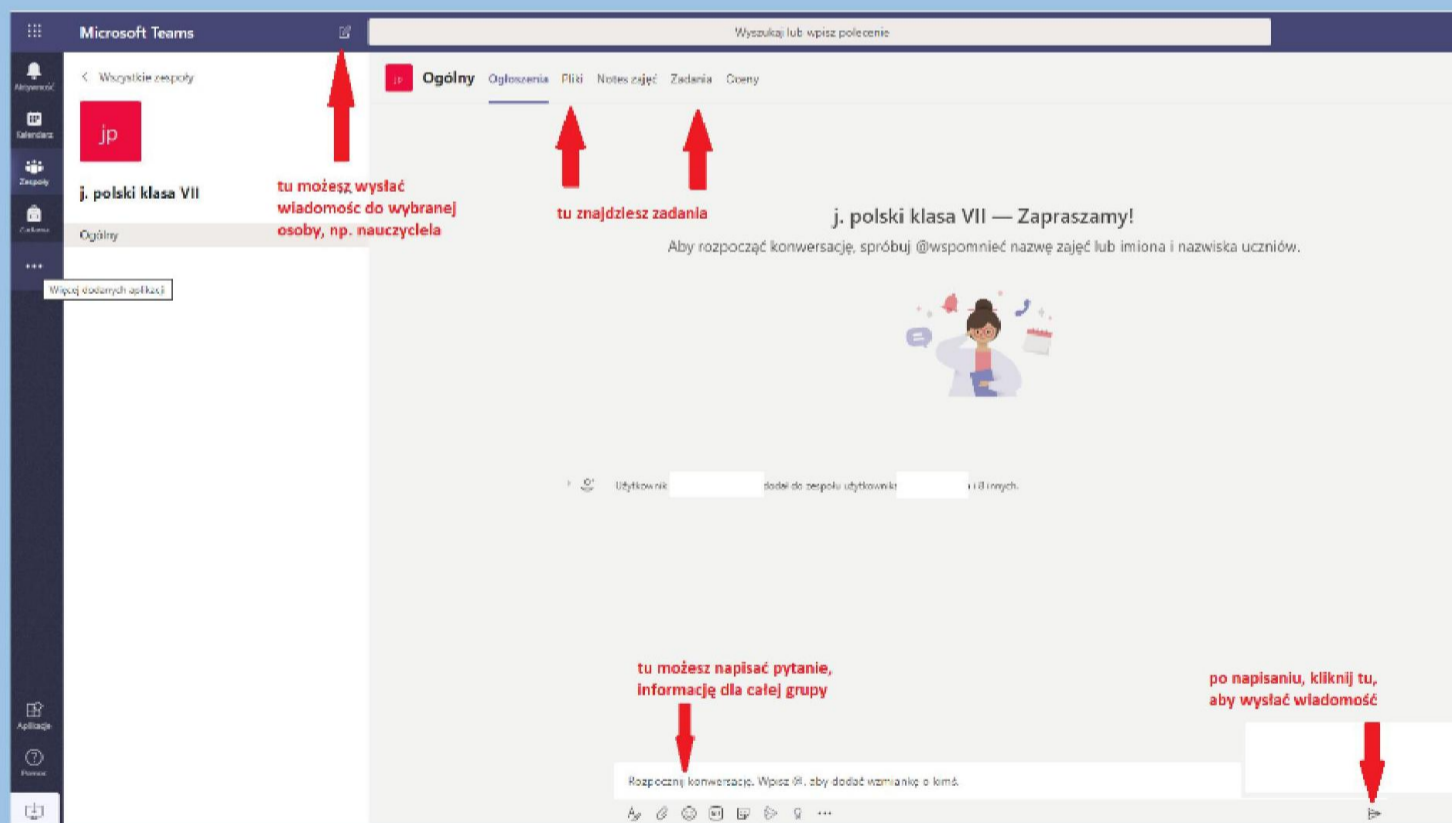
Microsoft Teams

Wyszukaj lub wpisz polecenie

Aktywność
Kalendarz
Zespoły
Zadania
...
Więcej dodanych aplikacji

Aplikacje
Pomoc

< Wszystkie zespoły

jp

j. polski klasa VII

Ogólny

tu możesz wysłać wiadomośc do wybranej osoby, np. nauczyciela

jp Ogólny Ogłoszenia Pliki Notes zajęć Zadania Oceny

tu znajdziesz zadania

j. polski klasa VII — Zapraszamy!

Aby rozpocząć konwersację, spróbuj @wspomnieć nazwę zajęć lub imiona i nazwiska uczniów.

Użytkownik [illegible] dodał do zespołu użytkownika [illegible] i 8 innych.

tu możesz napisać pytanie, informację dla całej grupy

po napisaniu, kliknij tu, aby wysłać wiadomość

Rozpocznij konwersację. Wpisz @, aby dodać wzmiankę o kimś.